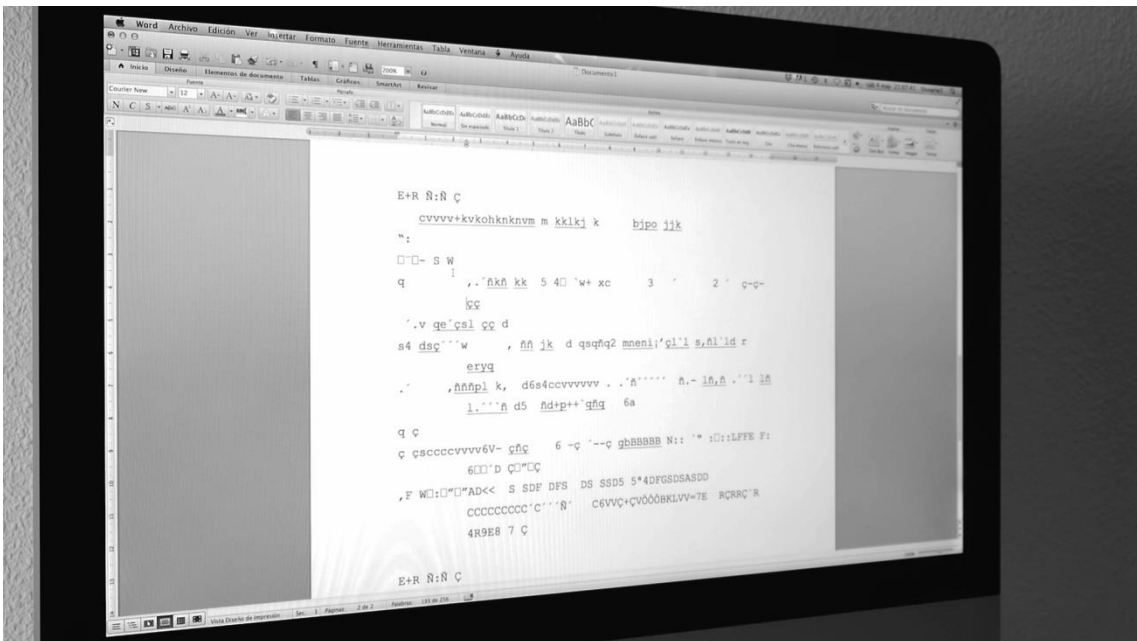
Word Archivo Edición Ver Insertar Formato Fuente Herramientas Tabla Ventana Ayuda

Documento 1

Inicio Diseño Elementos de documento Tablas Gráficos SmartArt Revisar

Courier New 12

AaBbCcDdEe AaBbCcDdEe AaBbCcDc AaBbCcDdEe AaBbC

Normal Sin espaciado Título 1 Título 2 Título

E+R Ñ:Ñ Ç

cvvvv+kvkohknknvm m kklkj k bjpo jjk

":

□□- S W

q ,.´ñkñ kk 5 4□ `w+ xc 3 ´ 2 ´ ç-ç-çç

´.v qe´çsl çç d

s4 dsç´´´w , ññ jk d qsqñq2 mneni;´çl´l s,ñl´ld r eryq

.´ ,ñññpl k, d6s4ccvvvvvv . .´ñ´´´´´ ñ.- lñ,ñ .´´l lñ l.´´´ñ d5 ñd+p++´gñq 6a

q ç

ç çscccccvvvv6V- çñç 6 -ç ´--ç gbBBBBB N:: ´" :□::LFFE F: 6□□´D ÇΩ"□Ç

,F W□:□"□"AD<< S SDF DFS DS SSD5 5"4DFGSDSASDD CCCCCCCCC´C´´´Ñ´ C6VVÇ+ÇVÖÖÖBKLVV=7E RÇRRÇ´R 4R9E8 7 Ç

E+R Ñ:Ñ Ç

Vista Diseño de impresión Sec. 1 Páginas: 2 de 2 Palabras: 193 de 256